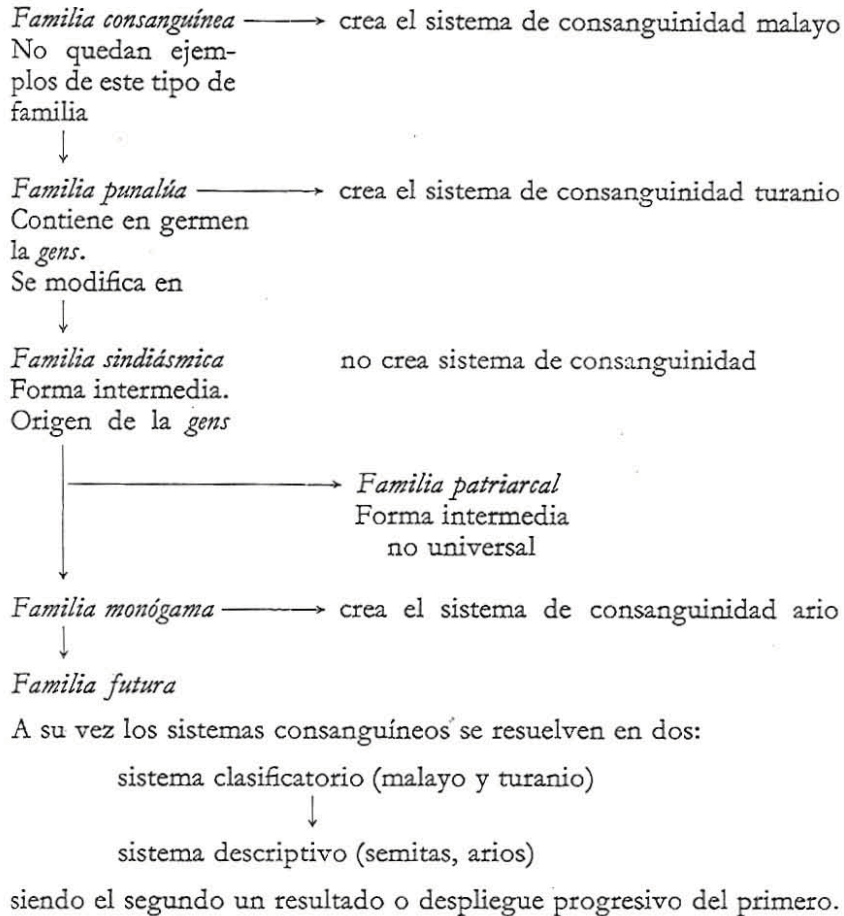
*Familia consanguínea* → crea el sistema de consanguinidad malayo
No quedan ejemplos de este tipo de familia

*Familia punalúa* → crea el sistema de consanguinidad turanio
Contiene en germen la *gens*.
Se modifica en

*Familia sindiásmica* no crea sistema de consanguinidad
Forma intermedia.
Origen de la *gens*

→ *Familia patriarcal*
Forma intermedia
no universal

*Familia monógama* → crea el sistema de consanguinidad ario

*Familia futura*

A su vez los sistemas consanguíneos se resuelven en dos:

sistema clasificatorio (malayo y turanio)

sistema descriptivo (semitas, arios)

siendo el segundo un resultado o despliegue progresivo del primero.